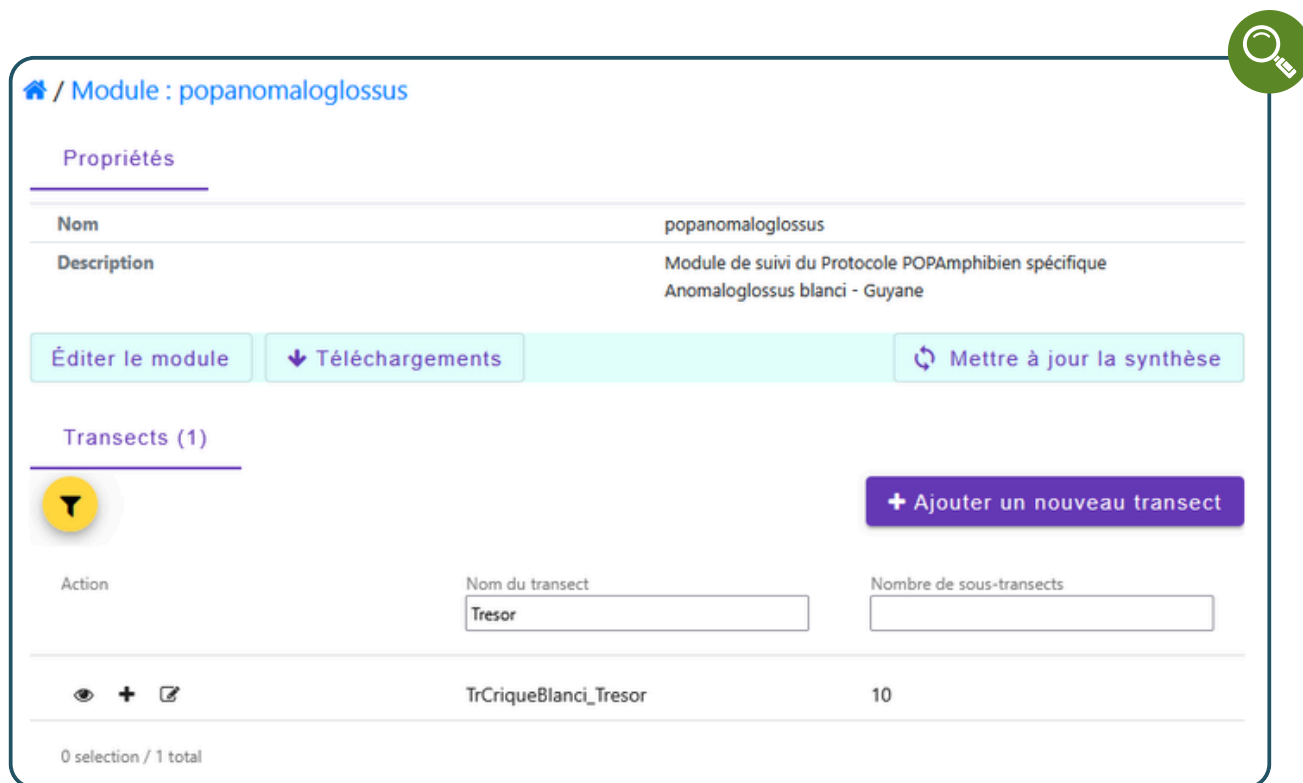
/ Module : popanomaloglossus

Propriétés

| Nom | popanomaloglossus |
|---|---|
| Description | Module de suivi du Protocole POPAmphibien spécifique Anomaloglossus blanci - Guyane |

Éditer le module

Téléchargements

Mettre à jour la synthèse

Transects (1)

Ajouter un nouveau transect

| Action | Nom du transect | Nombre de sous-transects |
|---|---|---|
| | Tresor | |
| | TrCriqueBlanci_Tresor | 10 |

0 selection / 1 total